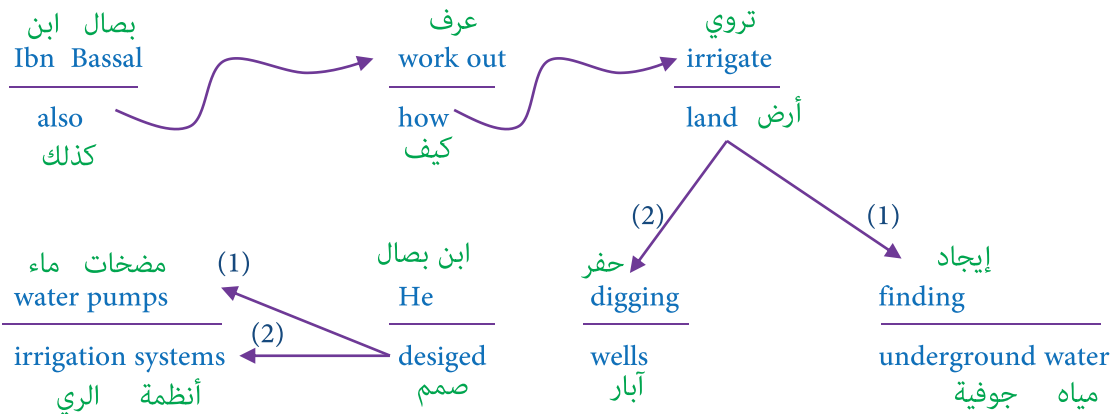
ابن بصال
Ibn Bassal

also
كذلك

عرف
work out

how
كيف

تروي
irrigate

land أرض

(2)

(1)

إيجاد
finding

underground water
مياه جوفية

حفر
digging

wells
آبار

ابن بصال
He

desiged
صمم

(1)

(2)

مضخات ماء
water pumps

irrigation systems
أنظمة الري